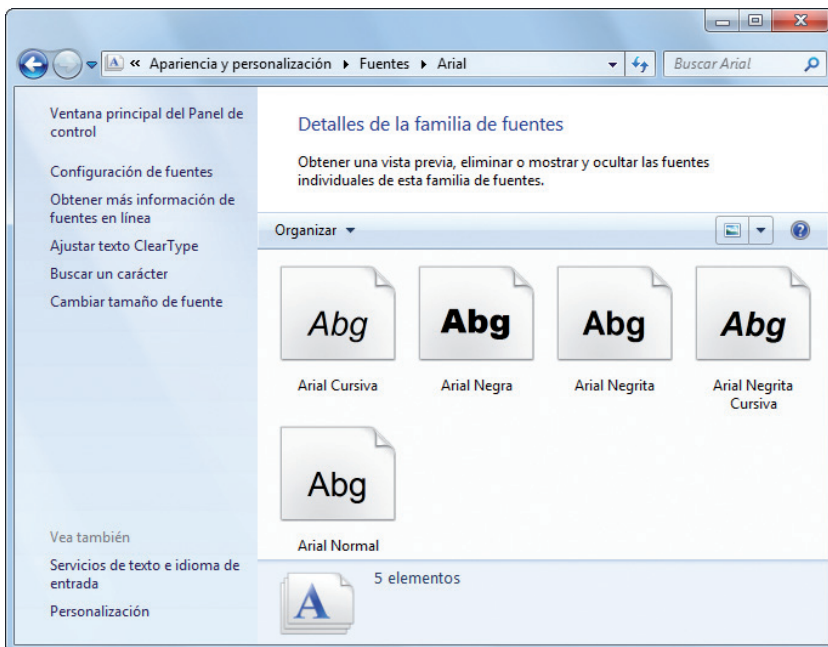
« Apariencia y personalización ▸ Fuentes ▸ Arial

Buscar Arial

Ventana principal del Panel de control

Configuración de fuentes

Obtener más información de fuentes en línea

Ajustar texto ClearType

Buscar un carácter

Cambiar tamaño de fuente

Detalles de la familia de fuentes

Obtener una vista previa, eliminar o mostrar y ocultar las fuentes individuales de esta familia de fuentes.

Organizar ▾

Abg
Arial Cursiva

Abg
Arial Negra

Abg
Arial Negrita

Abg
Arial Negrita Cursiva

Abg
Arial Normal

Vea también

Servicios de texto e idioma de entrada

Personalización

A

5 elementos